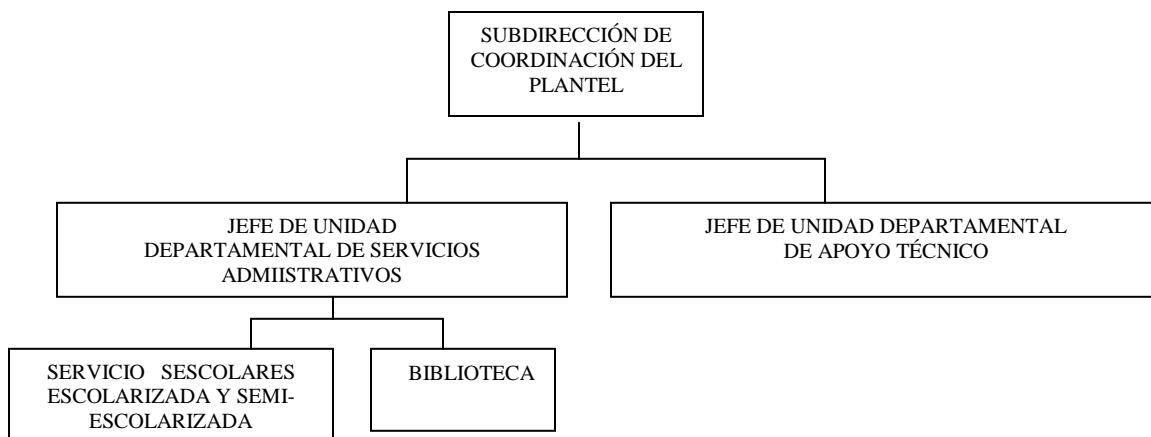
SUBDIRECCIÓN DE COORDINACIÓN DEL PLANTEL

JEFE DE UNIDAD DEPARTAMENTAL DE SERVICIOS ADMIISTRATIVOS

JEFE DE UNIDAD DEPARTAMENTAL DE APOYO TÉCNICO

SERVICIO SESCOLARES ESCOLARIZADA Y SEMI-ESCOLARIZADA

BIBLIOTECA